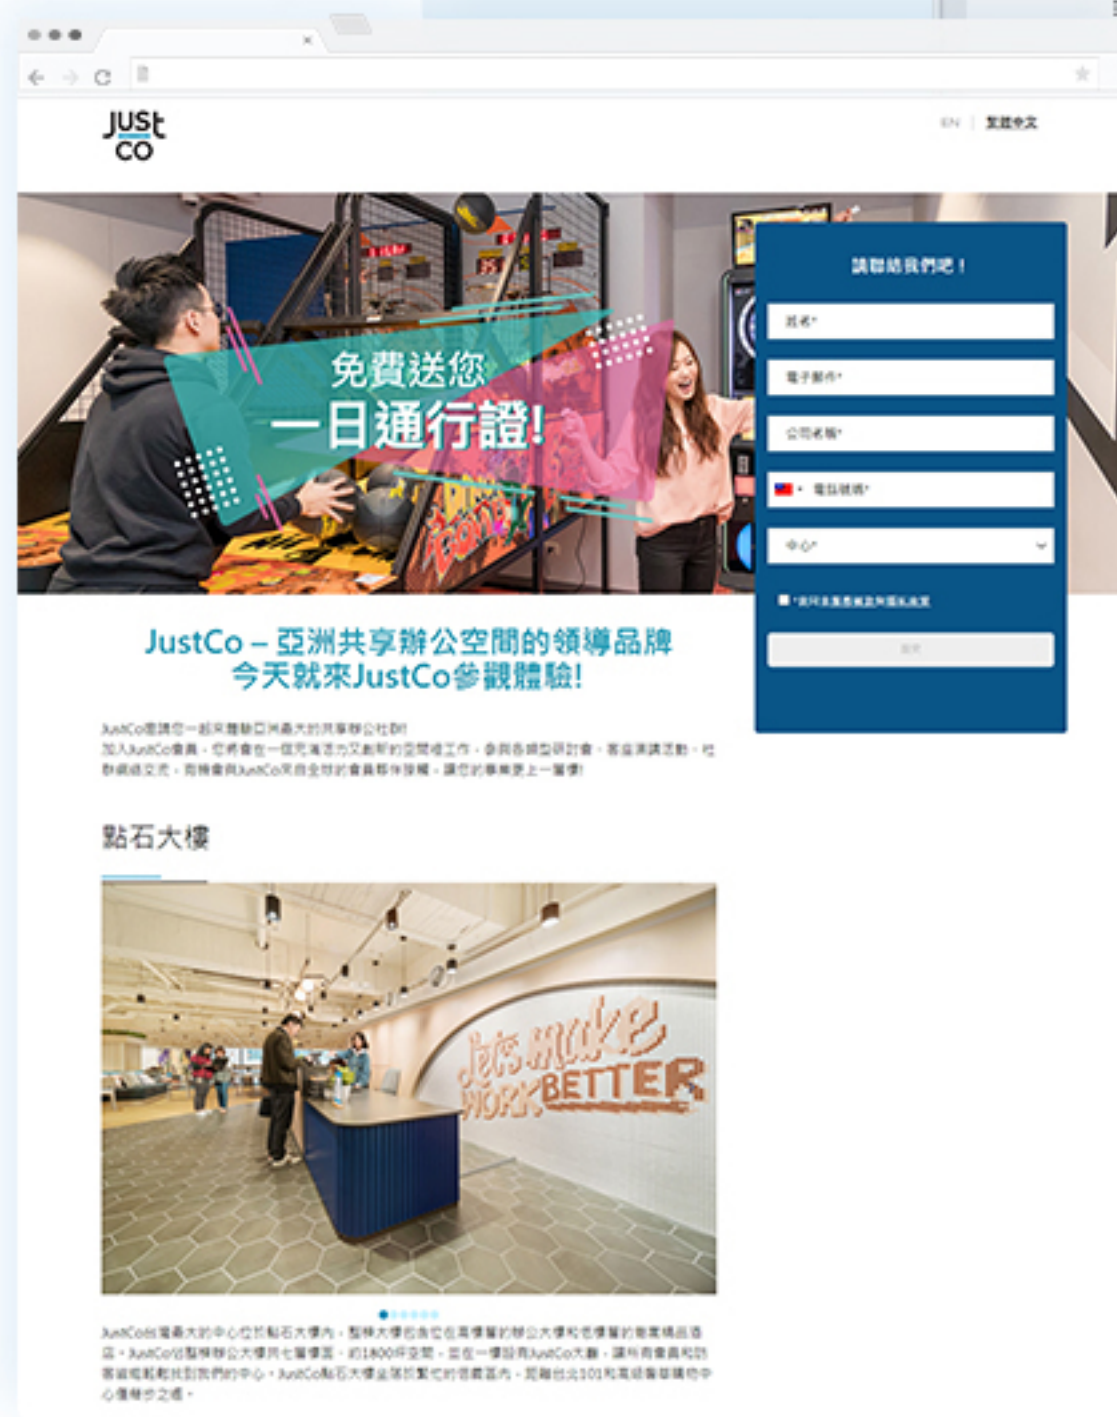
JUSt CO

EN | 繁體中文

免費送您
一日通行證!

請聯絡我們吧！

姓名*

電子郵件*

公司名稱*

電話號碼*

中心*

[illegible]

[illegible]

JustCo – 亞洲共享辦公空間的領導品牌
今天就來JustCo參觀體驗!

JustCo邀請您一起來體驗亞洲最大的共享辦公社群!
加入JustCo會員，您將會在一個充滿活力又創新的空間裡工作，參與各類型研討會、客座演講活動、社群網絡交流，而擁會與JustCo來自全球的會員夥伴接觸，讓您的事業更上一層樓!

點石大樓

Let's Make WORK BETTER

JustCo台灣最大的中心位於點石大樓內，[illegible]